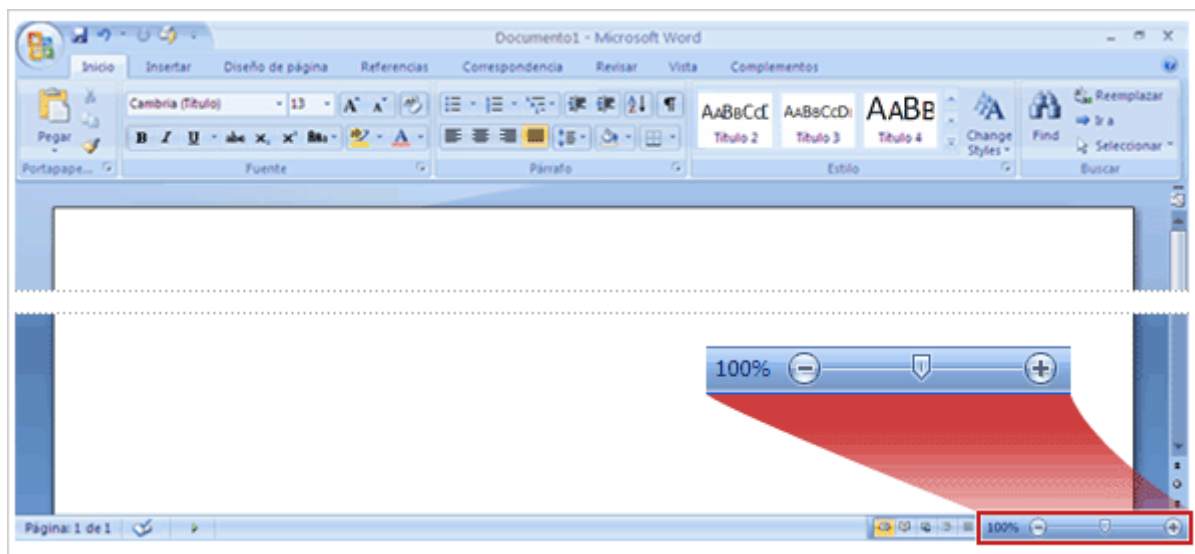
Documento1 - Microsoft Word

Inicio Insertar Diseño de página Referencias Correspondencia Revisar Vista Complementos

Pegar
Portapape...

Cambria (Título) 13 A A
B I U abe x, x² Aa A
Fuente

Párrafo

AaBbCcI AaBbCcDi AaBb
Título 2 Título 3 Título 4
Change Styles
Estilo

Find
Reemplazar
Ir a
Seleccionar
Buscar

100%

Página: 1 de 1

100%